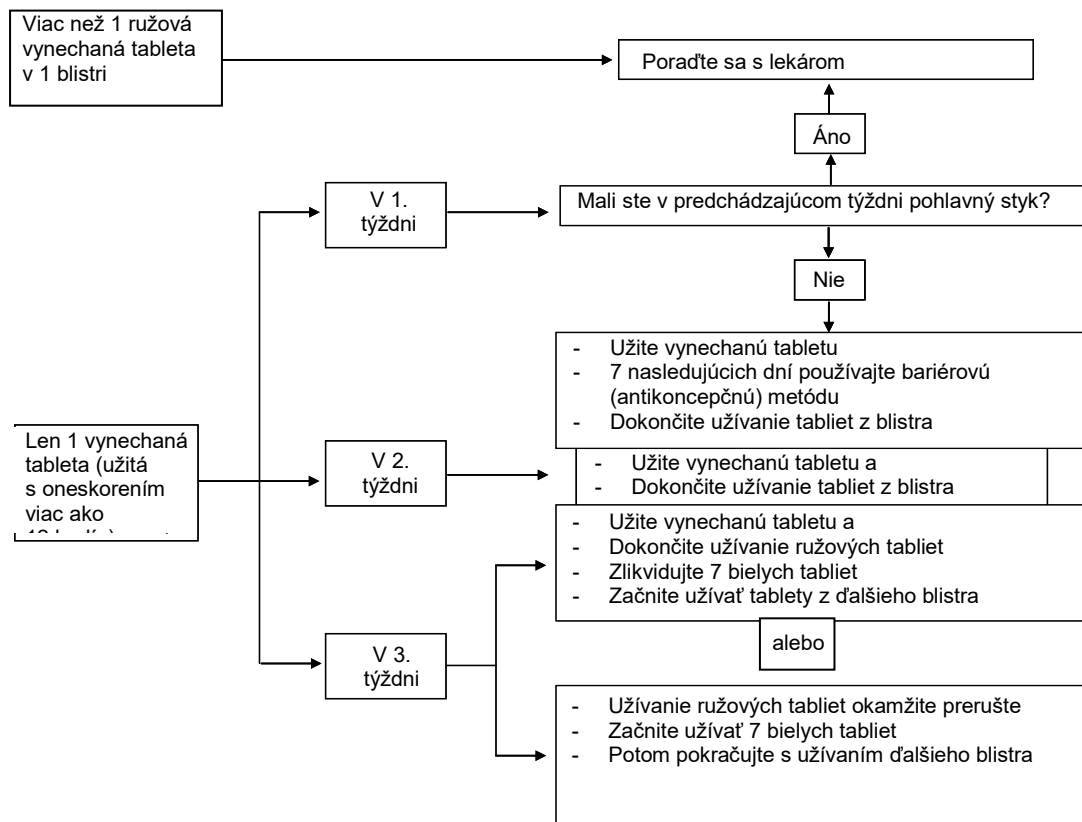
Viac než 1 ružová vynechaná tableta v 1 blistri

Poraďte sa s lekárom

Áno

V 1. týždni

Mali ste v predchádzajúcom týždni pohlavný styk?

Nie

- Užite vynechanú tabletu
- 7 nasledujúcich dní používajte bariérovú (antikoncepčnú) metódu
- Dokončite užívanie tabliet z blistra

Len 1 vynechaná tableta (užitá s oneskorením viac ako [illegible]

V 2. týždni

- Užite vynechanú tabletu a
- Dokončite užívanie tabliet z blistra

- Užite vynechanú tabletu a
- Dokončite užívanie ružových tabliet
- Zlikvidujte 7 bielych tabliet
- Začnite užívať tablety z ďalšieho blistra

alebo

V 3. týždni

- Užívanie ružových tabliet okamžite prerušte
- Začnite užívať 7 bielych tabliet
- Potom pokračujte s užívaním ďalšieho blistra